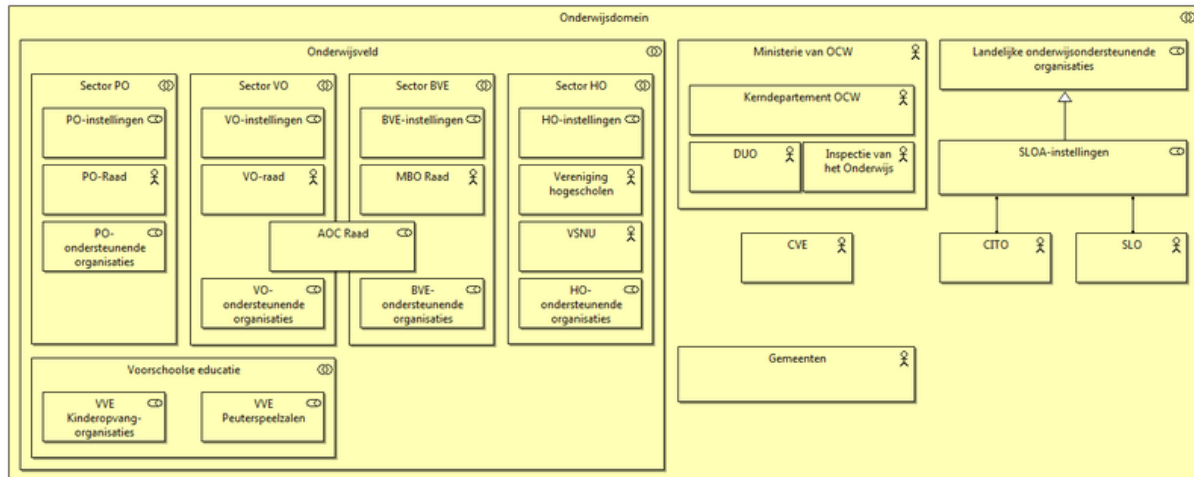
Onderwijsdomein

Onderwijsveld

Sector PO

PO-instellingen

PO-Raad

PO-ondersteunende organisaties

Sector VO

VO-instellingen

VO-raad

VO-ondersteunende organisaties

AOC Raad

Sector BVE

BVE-instellingen

MBO Raad

BVE-ondersteunende organisaties

Sector HO

HO-instellingen

Vereniging hogescholen

VSNU

HO-ondersteunende organisaties

Voorschoolse educatie

VVE Kinderopvang-organisaties

VVE Peuterspeelzalen

Ministerie van OCW

Kerndepartement OCW

DUO

Inspectie van het Onderwijs

CVE

Gemeenten

Landelijke onderwijsondersteunende organisaties

SLOA-instellingen

CITO

SLO